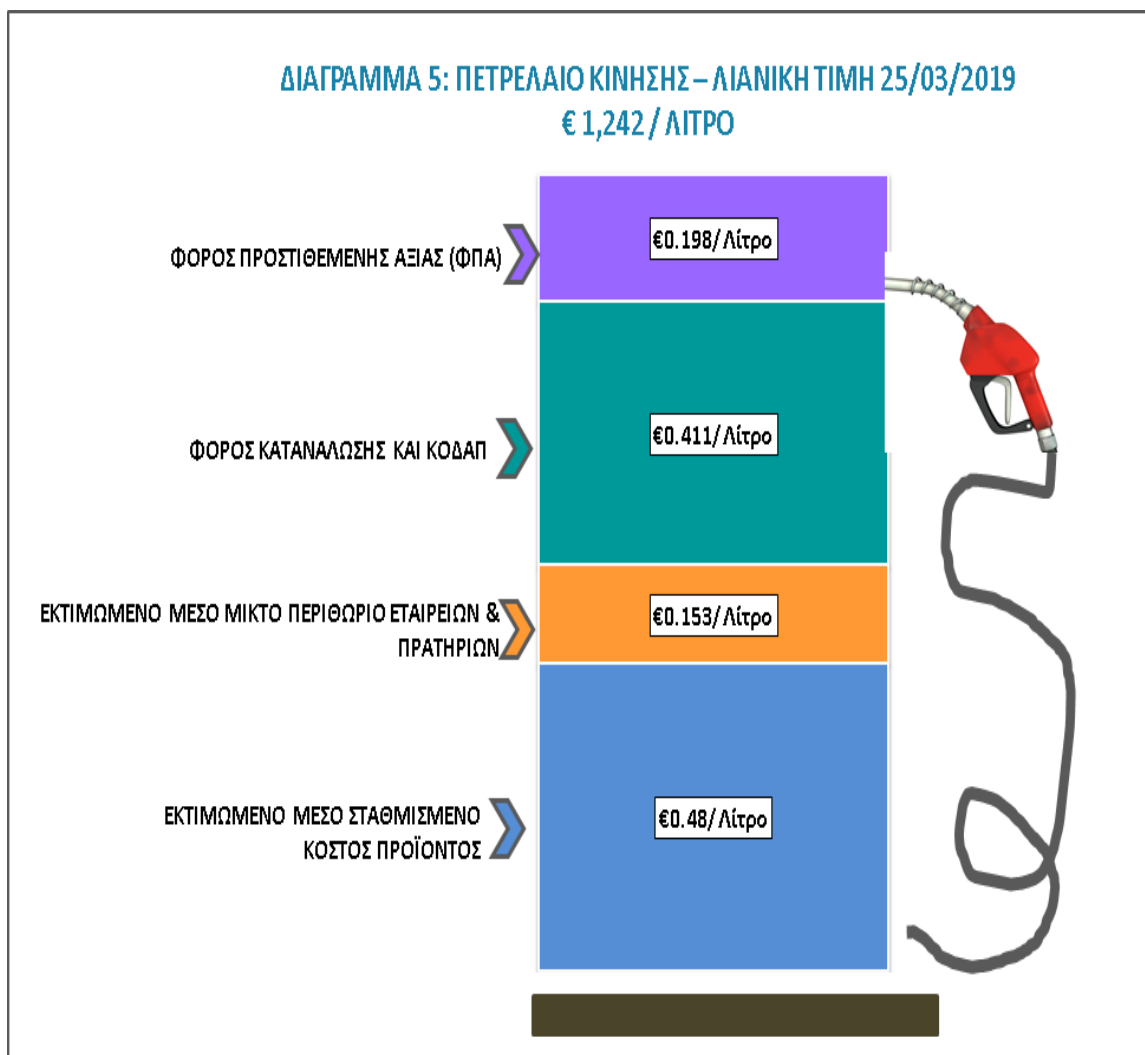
ΔΙΑΓΡΑΜΜΑ 5: ΠΕΤΡΕΛΑΙΟ ΚΙΝΗΣΗΣ – ΛΙΑΝΙΚΗ ΤΙΜΗ 25/03/2019
€ 1,242 / ΛΙΤΡΟ

ΦΟΡΟΣ ΠΡΟΣΤΙΘΕΜΕΝΗΣ ΑΞΙΑΣ (ΦΠΑ)
€0.198/ Λίτρο

ΦΟΡΟΣ ΚΑΤΑΝΑΛΩΣΗΣ ΚΑΙ ΚΟΔΑΠ
€0.411/ Λίτρο

ΕΚΤΙΜΩΜΕΝΟ ΜΕΣΟ ΜΙΚΤΟ ΠΕΡΙΘΩΡΙΟ ΕΤΑΙΡΕΙΩΝ & ΠΡΑΤΗΡΙΩΝ
€0.153/ Λίτρο

ΕΚΤΙΜΩΜΕΝΟ ΜΕΣΟ ΣΤΑΘΜΙΣΜΕΝΟ ΚΟΣΤΟΣ ΠΡΟΪΟΝΤΟΣ
€0.48/ Λίτρο